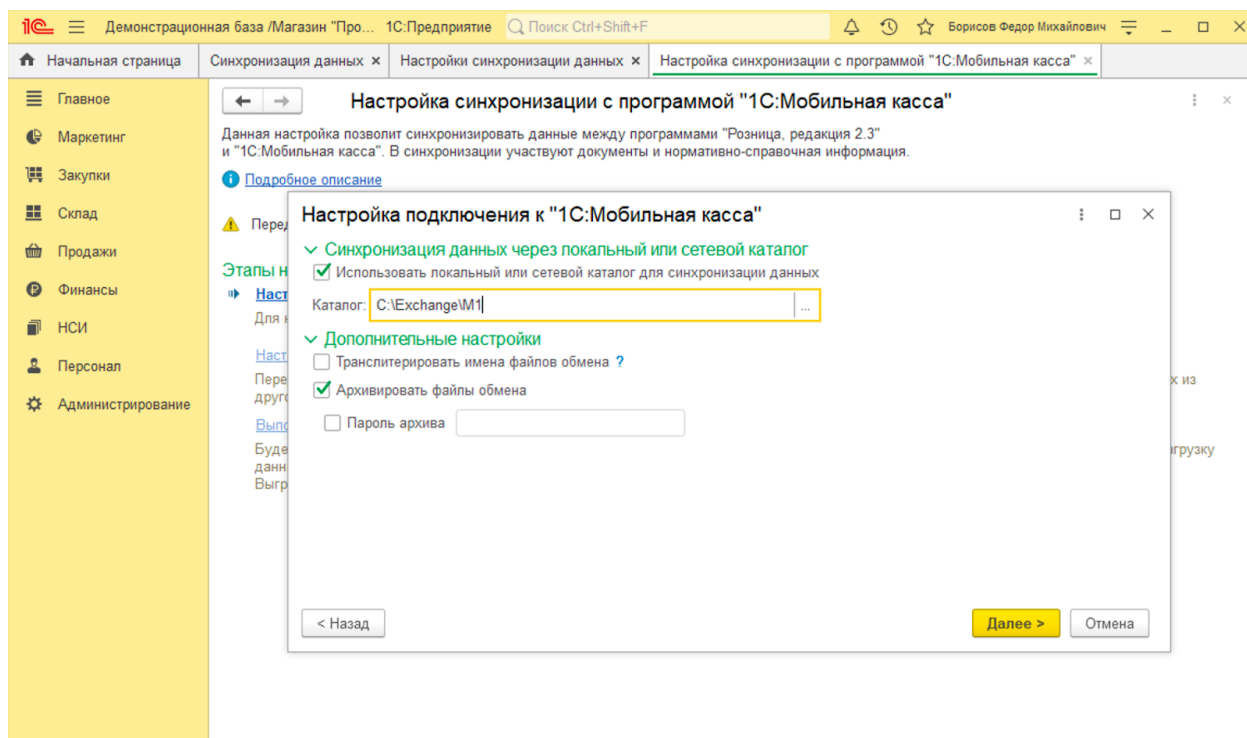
1С Демонстрационная база /Магазин "Про... 1С:Предприятие Поиск Ctrl+Shift+F Борисов Федор Михайлович

Начальная страница | Синхронизация данных × | Настройки синхронизации данных × | Настройка синхронизации с программой "1С:Мобильная касса" ×

Главное
Маркетинг
Закупки
Склад
Продажи
Финансы
НСИ
Персонал
Администрирование

Настройка синхронизации с программой "1С:Мобильная касса"

Данная настройка позволит синхронизировать данные между программами "Розница, редакция 2.3" и "1С:Мобильная касса". В синхронизации участвуют документы и нормативно-справочная информация.

Подробное описание

Перед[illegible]

Этапы н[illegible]
Наст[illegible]
Для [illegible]

Наст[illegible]
Пере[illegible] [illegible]х из
друг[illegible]

Выпо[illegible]
Буде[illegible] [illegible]грузку
данн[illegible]
Выгр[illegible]

Настройка подключения к "1С:Мобильная касса"

Синхронизация данных через локальный или сетевой каталог
Использовать локальный или сетевой каталог для синхронизации данных
Каталог: C:\Exchange\M1 ...

Дополнительные настройки
Транслитерировать имена файлов обмена ?
Архивировать файлы обмена
Пароль архива

< Назад
Далее >
Отмена